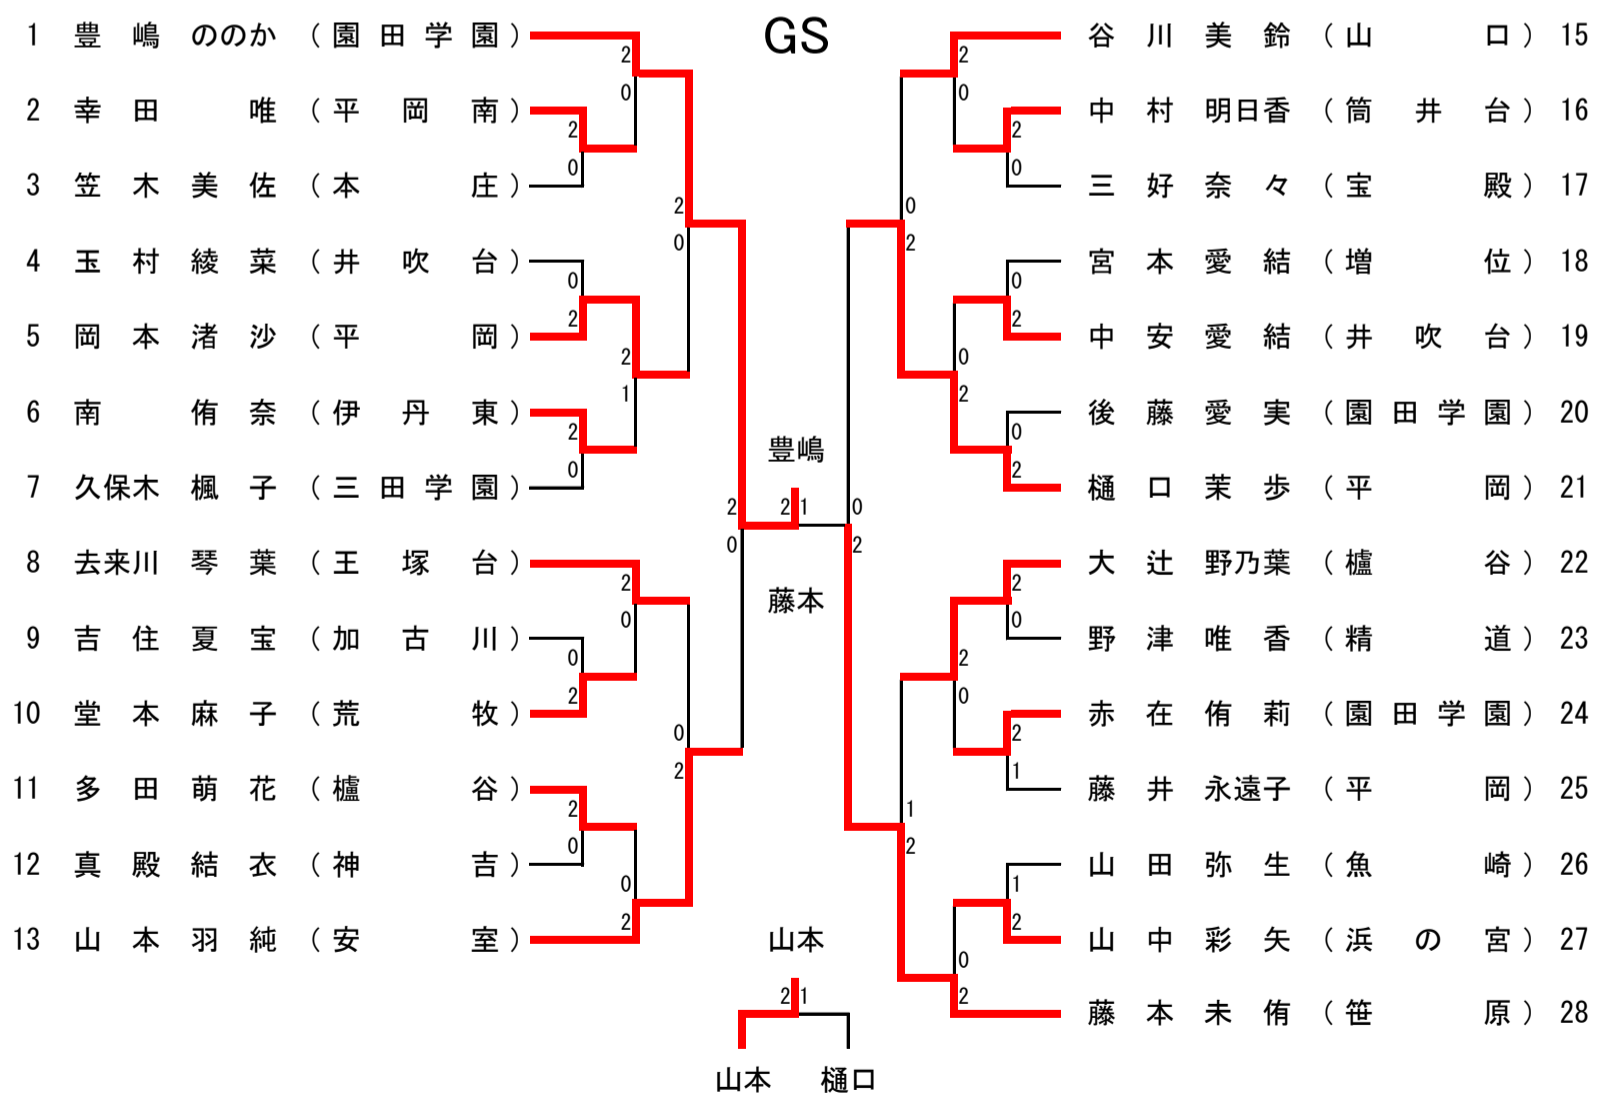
GS

1 豊 嶋 ののか（園田学園）
2 幸 田 唯（平 岡 南）
3 笠 木 美 佐（本 庄）
4 玉 村 綾 菜（井 吹 台）
5 岡 本 渚 沙（平 岡）
6 南 侑 奈（伊 丹 東）
7 久保木 楓 子（三田学園）
8 去来川 琴 葉（王 塚 台）
9 吉 住 夏 宝（加 古 川）
10 堂 本 麻 子（荒 牧）
11 多 田 萌 花（櫨 谷）
12 真 殿 結 衣（神 吉）
13 山 本 羽 純（安 室）

谷 川 美 鈴（山 口）15
中 村 明日香（筒 井 台）16
三 好 奈 々（宝 殿）17
宮 本 愛 結（増 位）18
中 安 愛 結（井 吹 台）19
後 藤 愛 実（園田学園）20
樋 口 茉 歩（平 岡）21
大 辻 野乃葉（櫨 谷）22
野 津 唯 香（精 道）23
赤 在 侑 莉（園田学園）24
藤 井 永遠子（平 岡）25
山 田 弥 生（魚 崎）26
山 中 彩 矢（浜 の 宮）27
藤 本 未 侑（笹 原）28

2 0 2 0 0 2 2 1 2 0 2 0 2 0 0 2 2 0 2 0 0 2
2 0 2 0 0 2 2 0 0 2 0 2 0 2 2 0 2 0 2 1 1 2 1 2 0 2

豊嶋
2 2 1 0
0 2
藤本

山本
2 1
山本 樋口